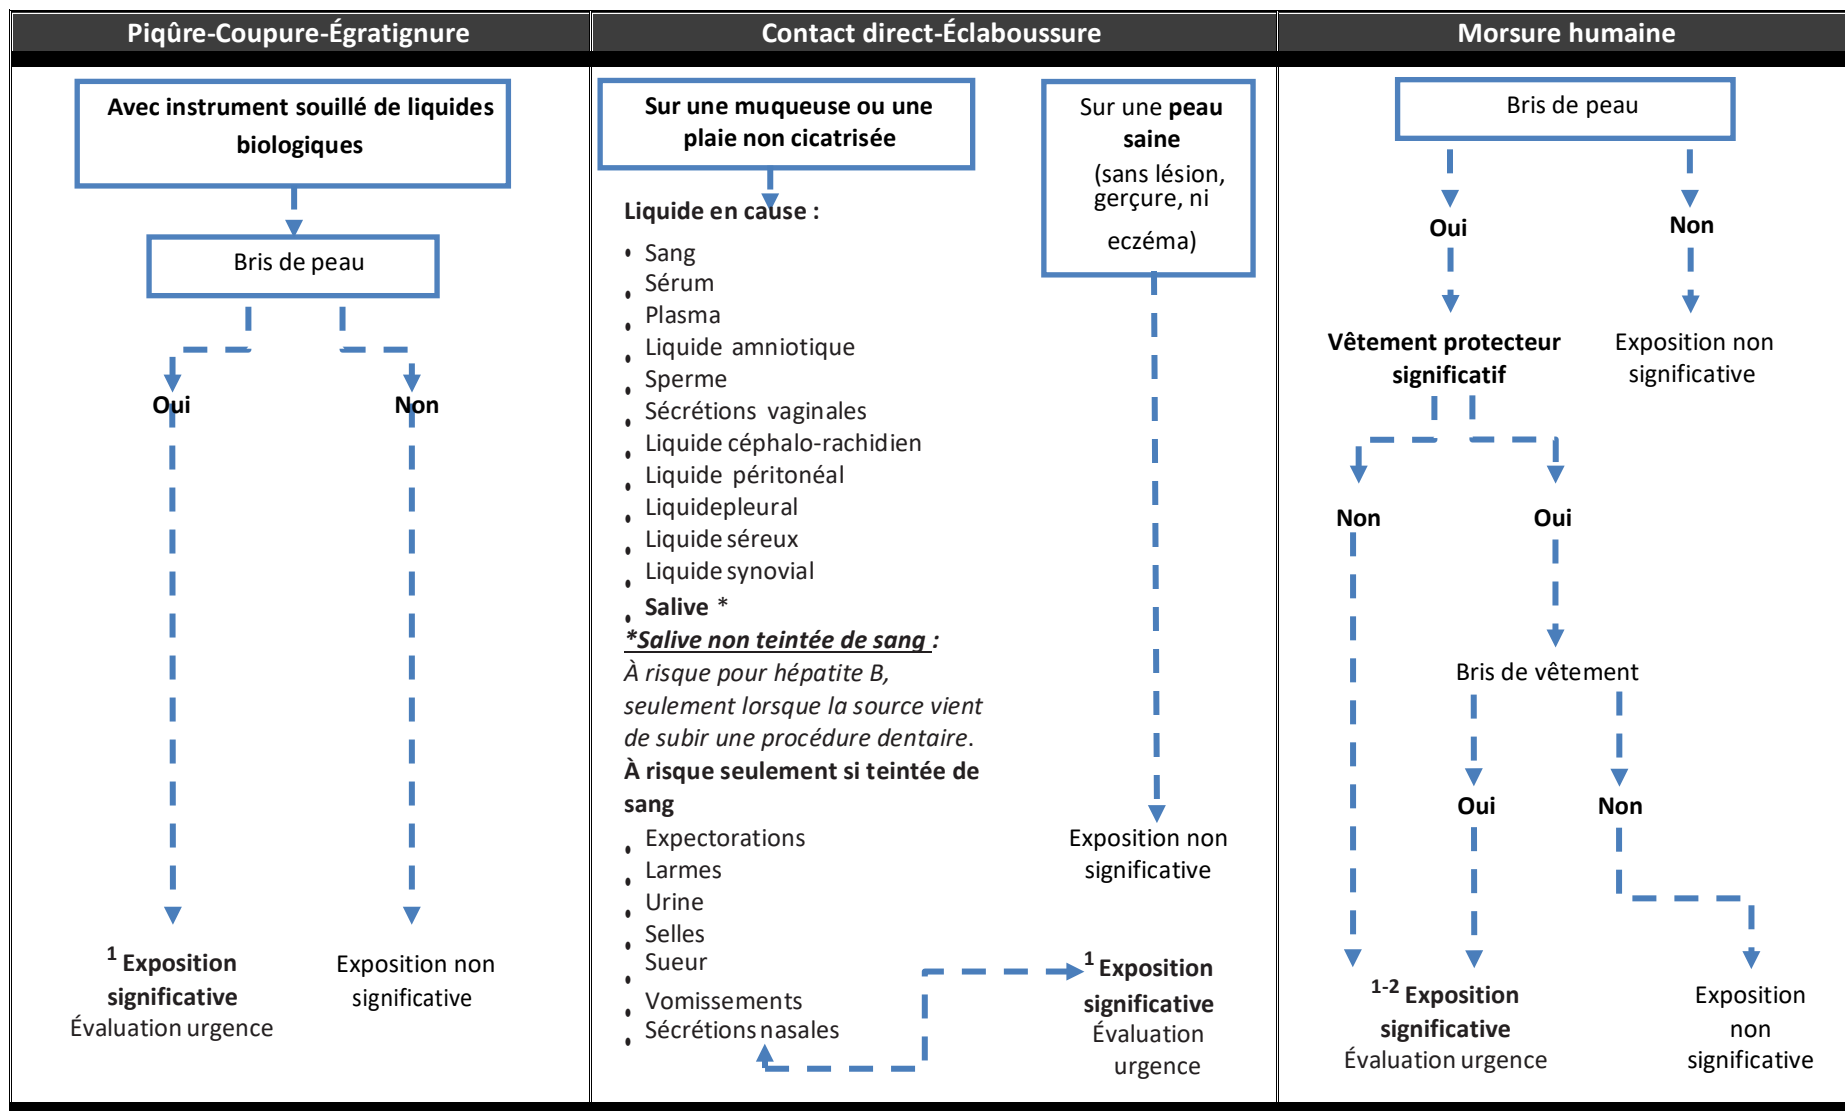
| Piqûre-Coupure-Égratignure | Contact direct-Éclaboussure | Morsure humaine |
|---|---|---|

Avec instrument souillé de liquides biologiques

Bris de peau

Oui

Non

$^1$ Exposition significative
Évaluation urgence

Exposition non significative

Sur une muqueuse ou une plaie non cicatrisée

Liquide en cause :

- Sang
- Sérum
- Plasma
- Liquide amniotique
- Sperme
- Sécrétions vaginales
- Liquide céphalo-rachidien
- Liquide péritonéal
- Liquidepleural
- Liquide séreux
- Liquide synovial
- Salive *

*Salive non teintée de sang :
À risque pour hépatite B, seulement lorsque la source vient de subir une procédure dentaire.

À risque seulement si teintée de sang

- Expectorations
- Larmes
- Urine
- Selles
- Sueur
- Vomissements
- Sécrétions nasales

Sur une peau saine
(sans lésion, gerçure, ni eczéma)

Exposition non significative

$^1$ Exposition significative
Évaluation urgence

Bris de peau

Oui

Non

Vêtement protecteur significatif

Exposition non significative

Non

Oui

Bris de vêtement

Oui

Non

$^{1-2}$ Exposition significative
Évaluation urgence

Exposition non significative